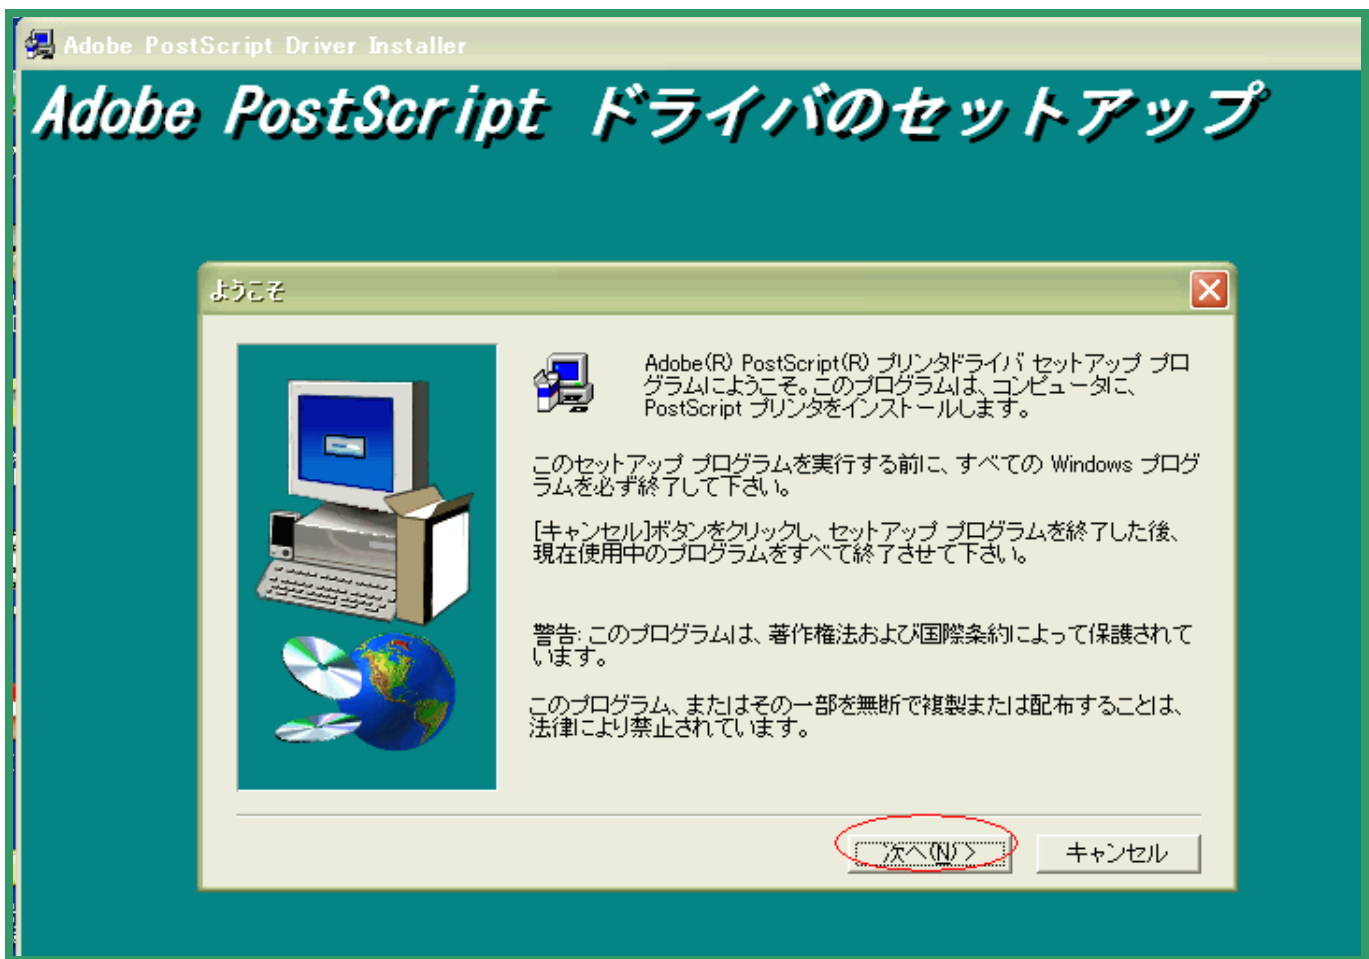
Adobe PostScript Driver Installer

Adobe PostScript ドライバのセットアップ

ようこそ

Adobe(R) PostScript(R) プリンタドライバ セットアップ プログラムにようこそ。このプログラムは、コンピュータに、PostScript プリンタをインストールします。

このセットアップ プログラムを実行する前に、すべての Windows プログラムを必ず終了して下さい。

[キャンセル]ボタンをクリックし、セットアップ プログラムを終了した後、現在使用中のプログラムをすべて終了させて下さい。

警告: このプログラムは、著作権法および国際条約によって保護されています。

このプログラム、またはその一部を無断で複製または配布することは、法律により禁止されています。

次へ(N) >

キャンセル